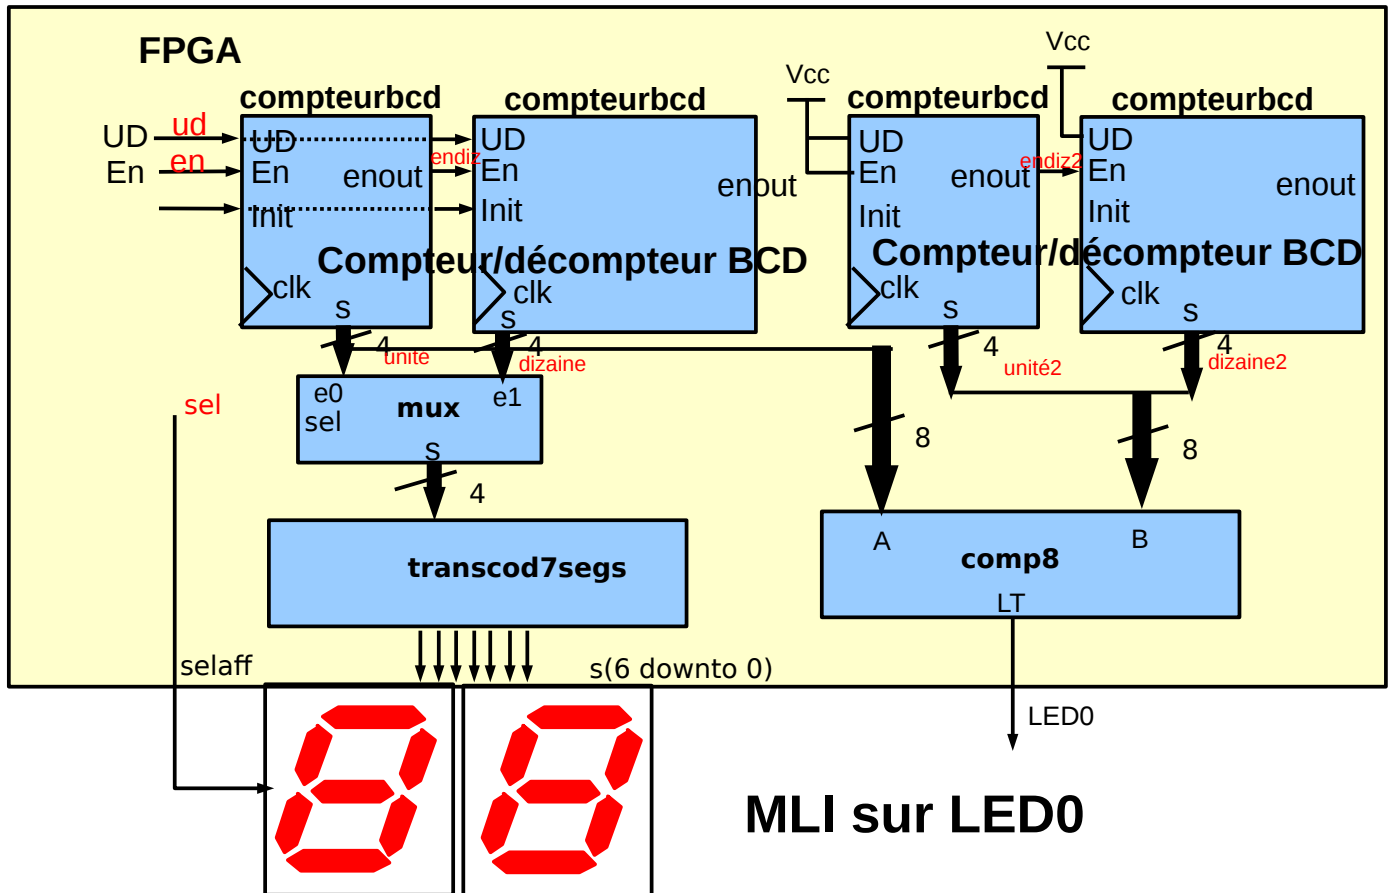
FPGA

compteurbcd
UD ud
En en
UD
En
enout
Init
clk
s

compteurbcd
endiz
UD
En
Init
enout
Compteur/décompteur BCD
clk
s

Vcc
compteurbcd
UD
En
enout
Init
Compteur/décompteur BCD
clk
s

Vcc
compteurbcd
endiz2
UD
En
Init
enout
clk
s

4 unite
4 dizaine
4 unité2
4 dizaine2

sel
e0
sel
mux
e1
s
4

8
8

transcod7segs

A
comp8
B
LT

selaff
s(6 downto 0)
LED0

MLI sur LED0